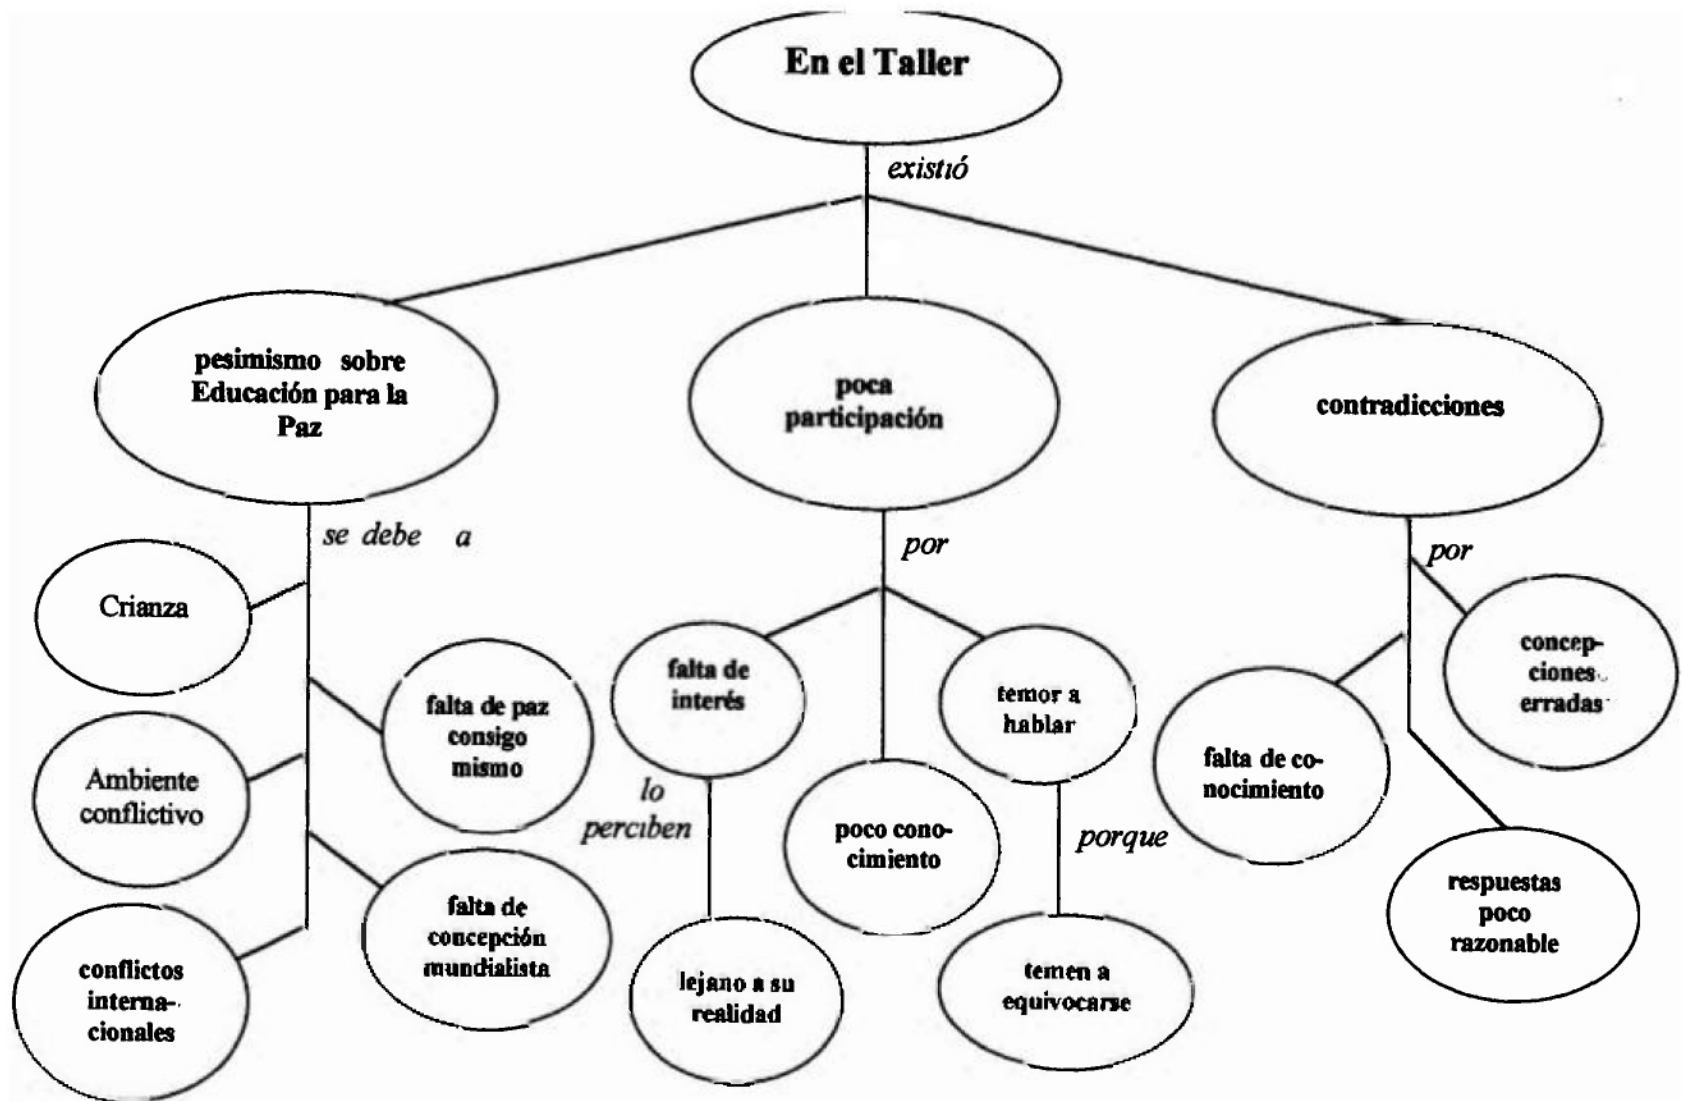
En el Taller

existió

pesimismo sobre Educación para la Paz

poca participación

contradicciones

se debe a

Crianza

falta de paz consigo mismo

Ambiente conflictivo

falta de concepción mundialista

conflictos internacionales

por

falta de interés

lo perciben

lejano a su realidad

poco conocimiento

temor a hablar

porque

temen a equivocarse

por

concepciones erradas

falta de conocimiento

respuestas poco razonable